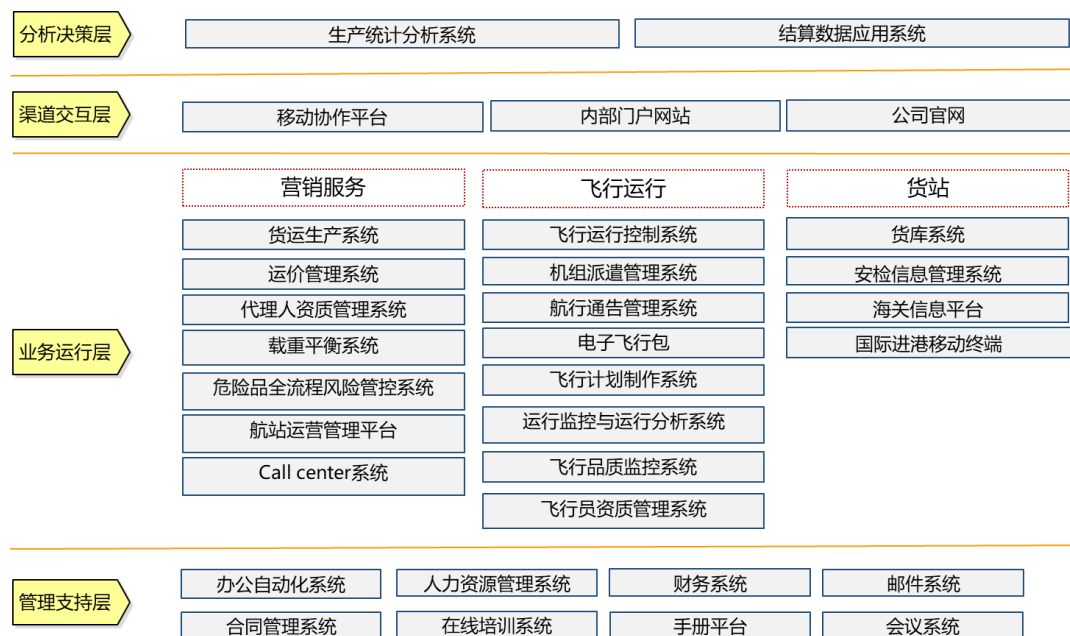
分析决策层

生产统计分析系统

结算数据应用系统

渠道交互层

移动协作平台

内部门户网站

公司官网

业务运行层

营销服务

货运生产系统

运价管理系统

代理人资质管理系统

载重平衡系统

危险品全流程风险管控系统

航站运营管理平台

Call center系统

飞行运行

飞行运行控制系统

机组派遣管理系统

航行通告管理系统

电子飞行包

飞行计划制作系统

运行监控与运行分析系统

飞行品质监控系统

飞行员资质管理系统

货站

货库系统

安检信息管理系统

海关信息平台

国际进港移动终端

管理支持层

办公自动化系统

人力资源管理系统

财务系统

邮件系统

合同管理系统

在线培训系统

手册平台

会议系统